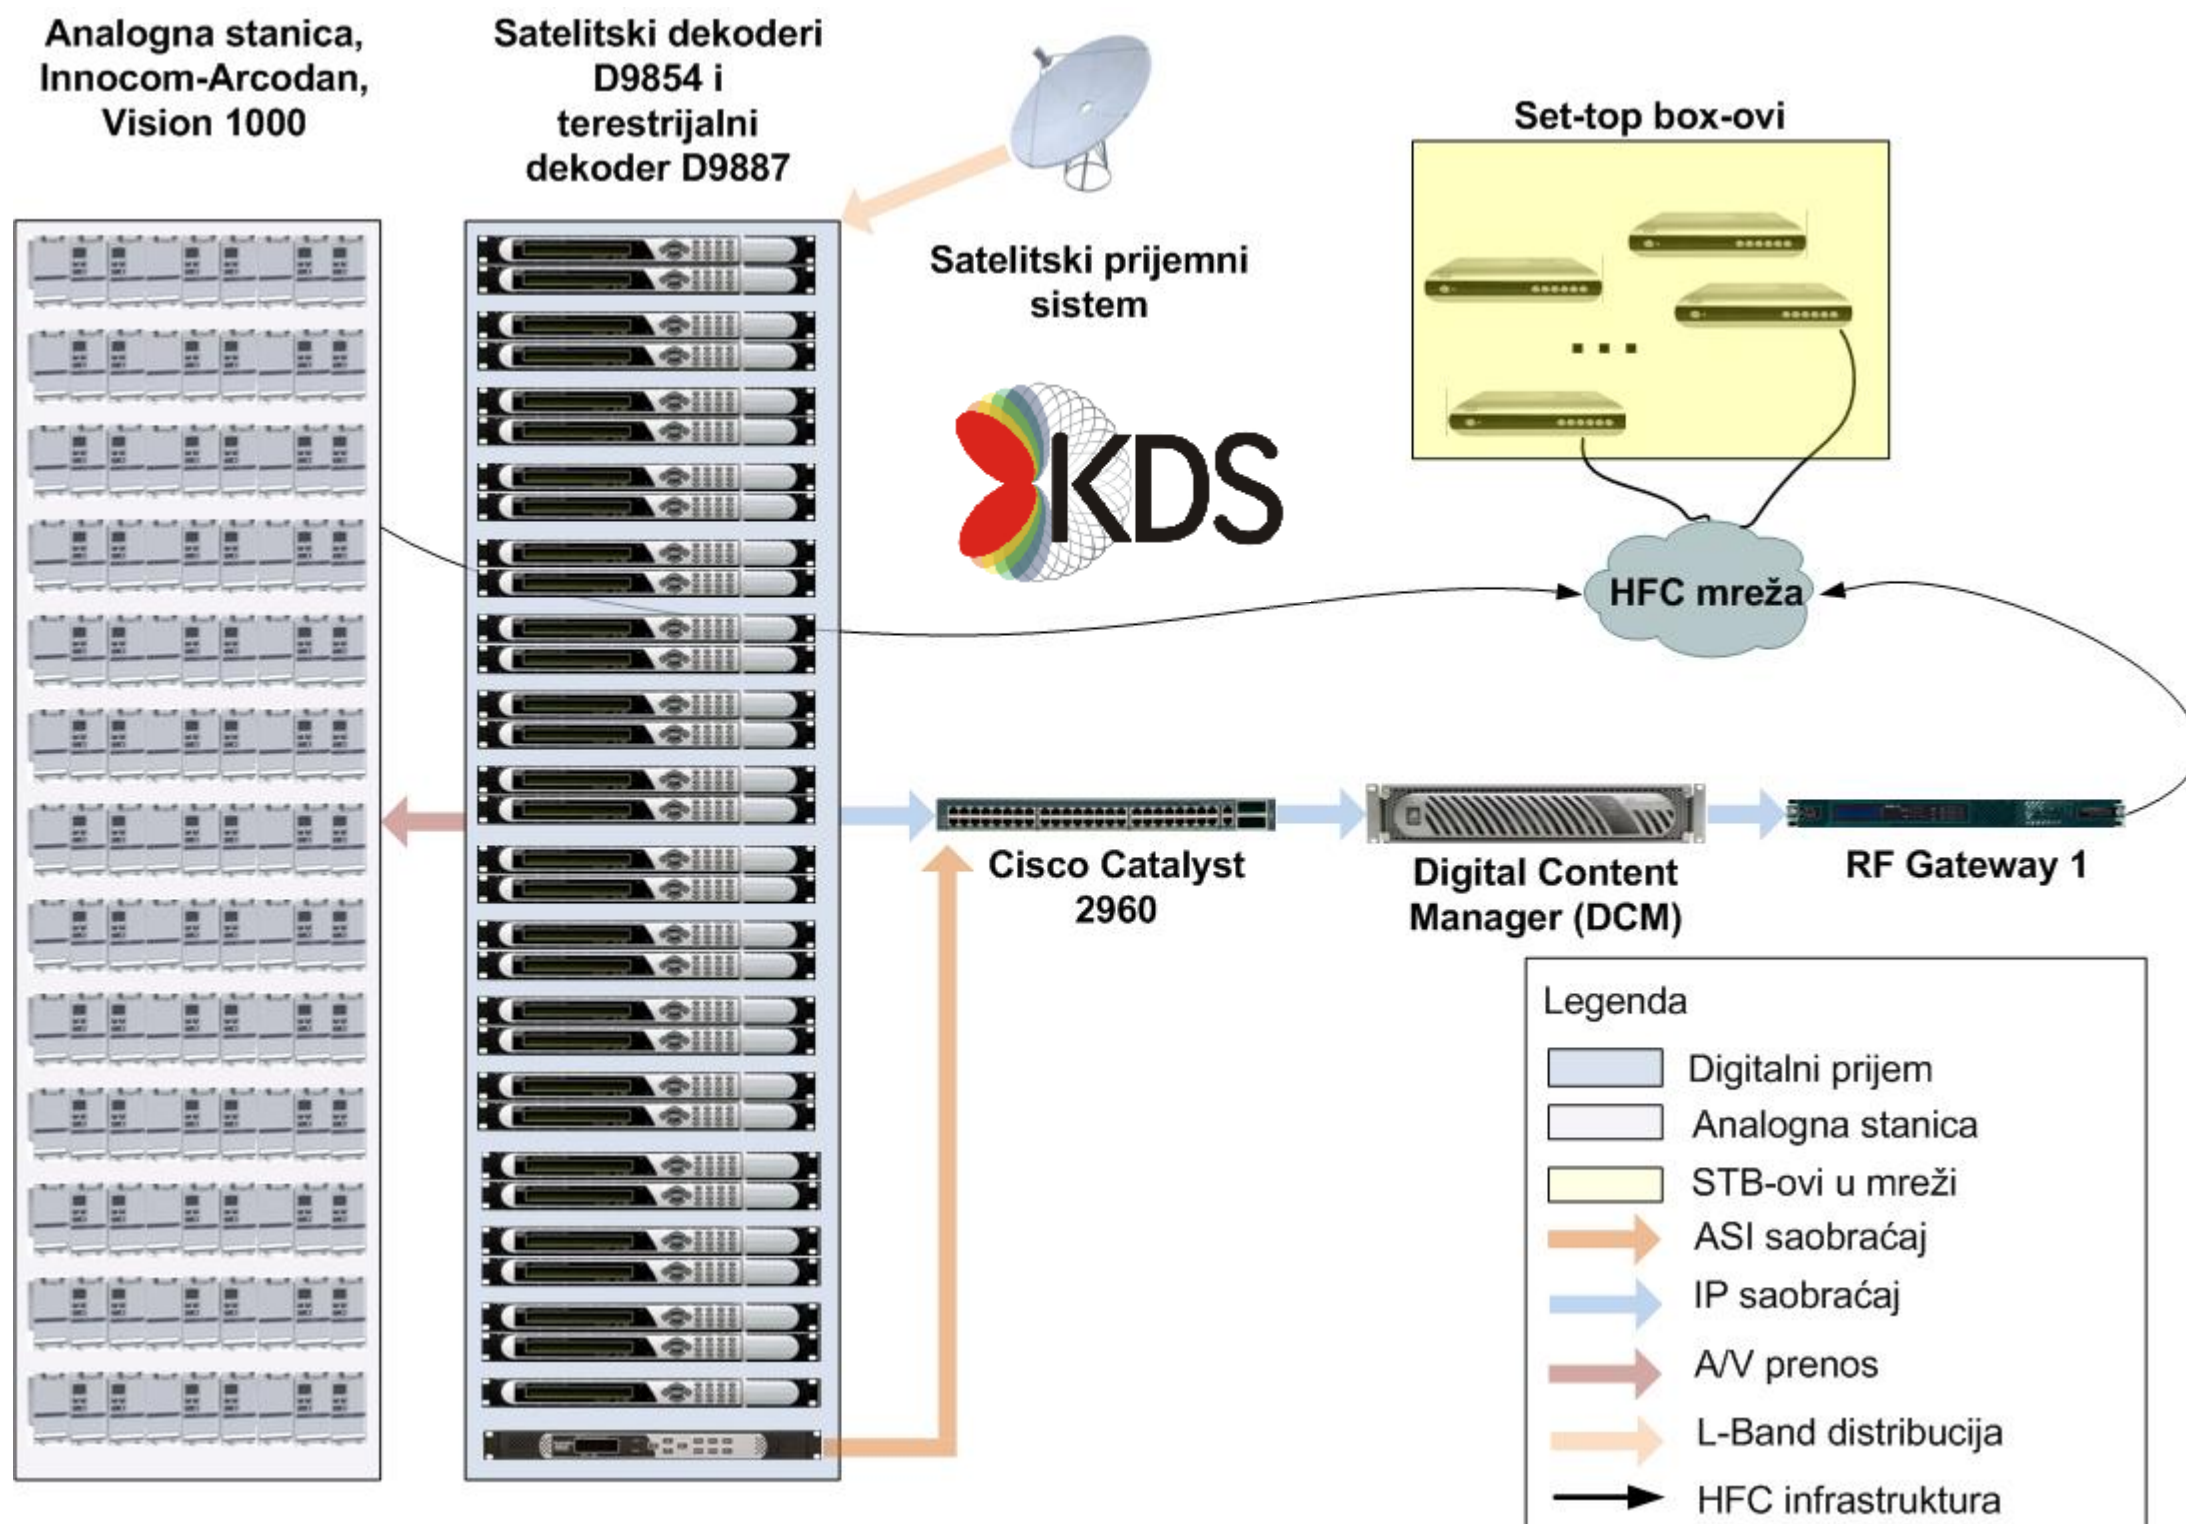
Analogna stanica, Innocom-Arcodan, Vision 1000

Satelitski dekoderi D9854 i terestrijalni dekoder D9887

Satelitski prijemni sistem

KDS

Set-top box-ovi

. . .

HFC mreža

Cisco Catalyst 2960

Digital Content Manager (DCM)

RF Gateway 1

Legenda

Digitalni prijem

Analogna stanica

STB-ovi u mreži

ASI saobraćaj

IP saobraćaj

A/V prenos

L-Band distribucija

HFC infrastruktura